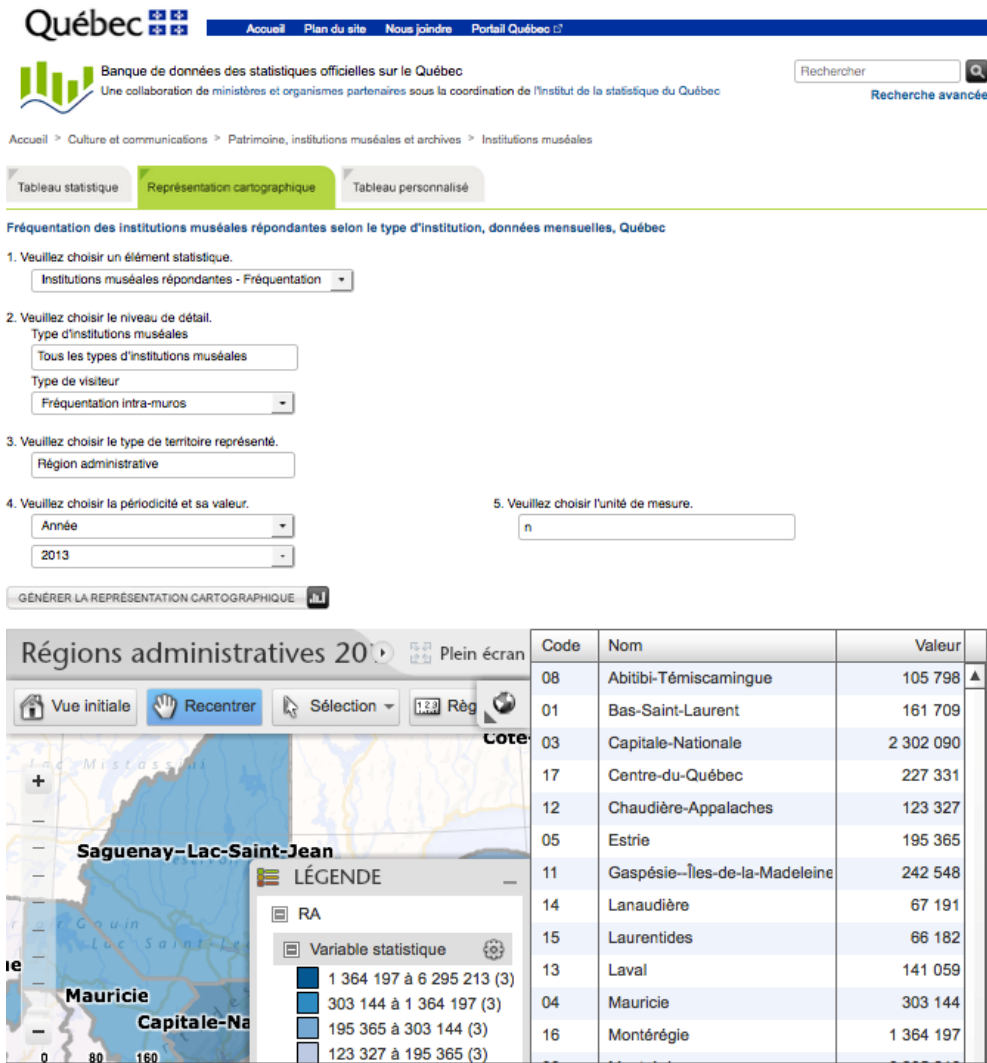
Québec

Accueil Plan du site Nous joindre Portail Québec

Banque de données des statistiques officielles sur le Québec
Une collaboration de ministères et organismes partenaires sous la coordination de l'Institut de la statistique du Québec

Rechercher
Recherche avancée

Accueil > Culture et communications > Patrimoine, institutions muséales et archives > Institutions muséales

Tableau statistique | Représentation cartographique | Tableau personnalisé

Fréquentation des institutions muséales répondantes selon le type d'institution, données mensuelles, Québec

1. Veuillez choisir un élément statistique.
Institutions muséales répondantes - Fréquentation

2. Veuillez choisir le niveau de détail.
Type d'institutions muséales
Tous les types d'institutions muséales
Type de visiteur
Fréquentation intra-muros

3. Veuillez choisir le type de territoire représenté.
Région administrative

4. Veuillez choisir la périodicité et sa valeur.
Année
2013

5. Veuillez choisir l'unité de mesure.
n

GÉNÉRER LA REPRÉSENTATION CARTOGRAPHIQUE

Régions administratives 20
Plein écran
Vue initiale
Recentrer
Sélection
Rég
Côte-
Lac Mistassini
Saguenay–Lac-Saint-Jean
Gouin
Lac Saint-Je
Mauricie
Capitale-Na
0 80 160

LÉGENDE
RA
Variable statistique
1 364 197 à 6 295 213 (3)
303 144 à 1 364 197 (3)
195 365 à 303 144 (3)
123 327 à 195 365 (3)

| Code | Nom | Valeur |
|---|---|---|
| 08 | Abitibi-Témiscamingue | 105 798 |
| 01 | Bas-Saint-Laurent | 161 709 |
| 03 | Capitale-Nationale | 2 302 090 |
| 17 | Centre-du-Québec | 227 331 |
| 12 | Chaudière-Appalaches | 123 327 |
| 05 | Estrie | 195 365 |
| 11 | Gaspésie--Îles-de-la-Madeleine | 242 548 |
| 14 | Lanaudière | 67 191 |
| 15 | Laurentides | 66 182 |
| 13 | Laval | 141 059 |
| 04 | Mauricie | 303 144 |
| 16 | Montérégie | 1 364 197 |